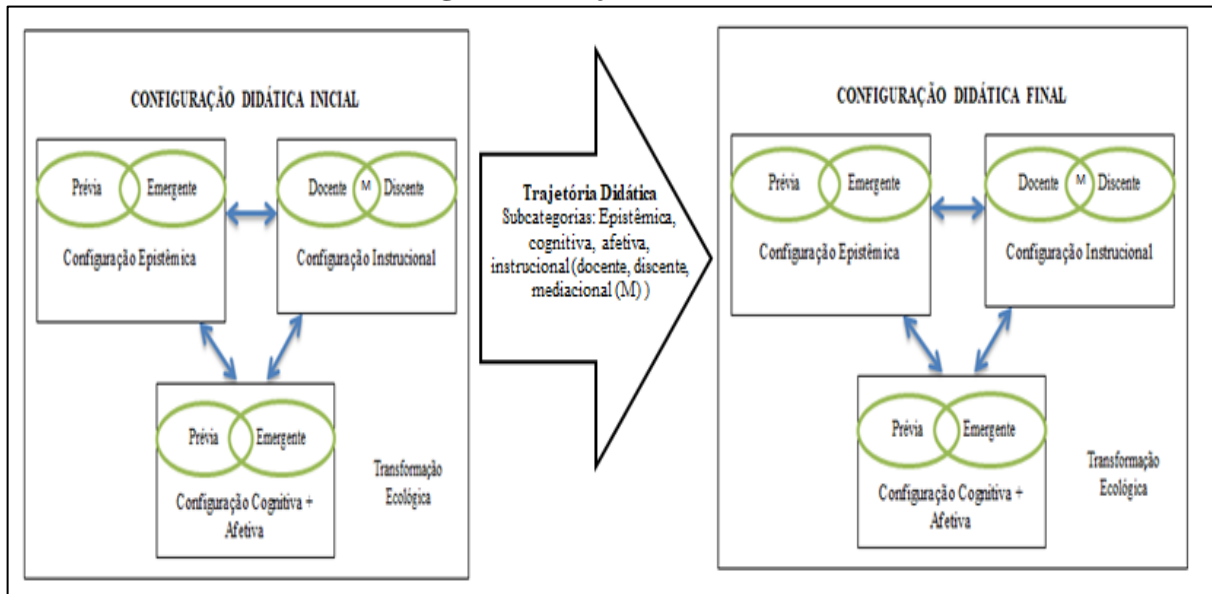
CONFIGURAÇÃO DIDÁTICA INICIAL

Prévia

Emergente

Configuração Epistêmica

Docente

M

Discente

Configuração Instrucional

Prévia

Emergente

Configuração Cognitiva + Afetiva

Transformação Ecológica

Trajetória Didática
Subcategorias: Epistêmica, cognitiva, afetiva, instrucional (docente, discente, mediacional (M) )

CONFIGURAÇÃO DIDÁTICA FINAL

Prévia

Emergente

Configuração Epistêmica

Docente

M

Discente

Configuração Instrucional

Prévia

Emergente

Configuração Cognitiva + Afetiva

Transformação Ecológica